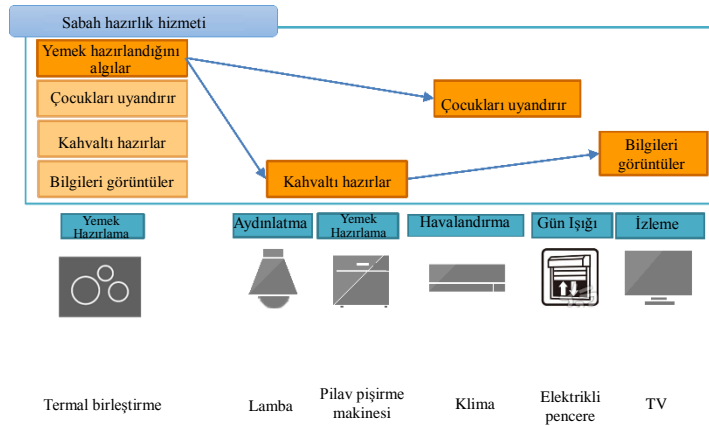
Sabah hazırlık hizmeti

Yemek hazırlandığını algılar

Çocukları uyandırır

Kahvaltı hazırlar

Bilgileri görüntüler

Çocukları uyandırır

Bilgileri görüntüler

Kahvaltı hazırlar

Yemek Hazırlama

Aydınlatma

Yemek Hazırlama

Havalandırma

Gün Işığı

İzleme

Termal birleştirme

Lamba

Pilav pişirme makinesi

Klima

Elektrikli pencere

TV